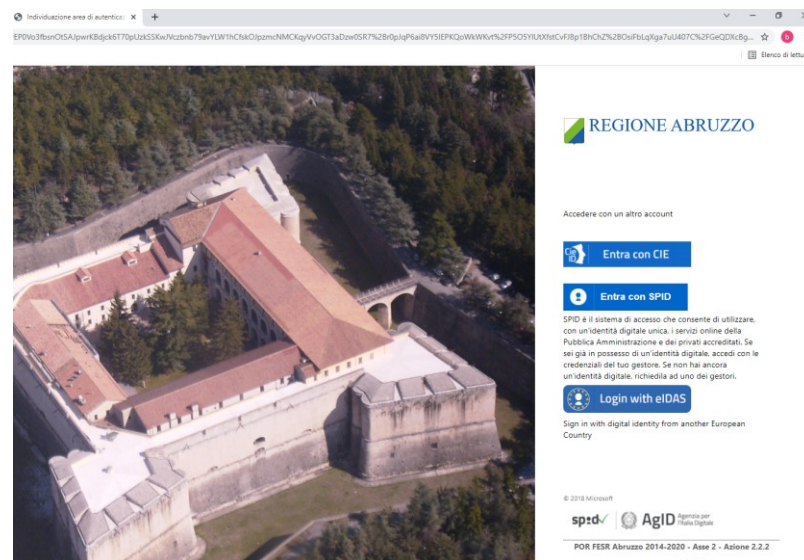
Individuazione area di autenticaz ×
+

EP0Vo3fbsnOtSAJpwrKBdjck6T70pUzkS5KwJVczbnb79avYLW1hCfskOJpzmcNMCKqyVvOGT3aDzw0SR7%2Br0pJqP6ai8VY5lEPKQoWkWKvt%2FP5O5YlUtXfstCvFJ8p1BhChZ%2BOsiFbLqXga7uU407C%2FGeQDXcBg...

Elenco di lettu

REGIONE ABRUZZO

Accedere con un altro account

Entra con CIE

Entra con SPID

SPID è il sistema di accesso che consente di utilizzare, con un'identità digitale unica, i servizi online della Pubblica Amministrazione e dei privati accreditati. Se sei già in possesso di un'identità digitale, accedi con le credenziali del tuo gestore. Se non hai ancora un'identità digitale, richiedila ad uno dei gestori.

Login with eIDAS

Sign in with digital identity from another European Country

© 2018 Microsoft

spid AgID Agenzia per l'Italia Digitale

POR FESR Abruzzo 2014-2020 - Asse 2 - Azione 2.2.2